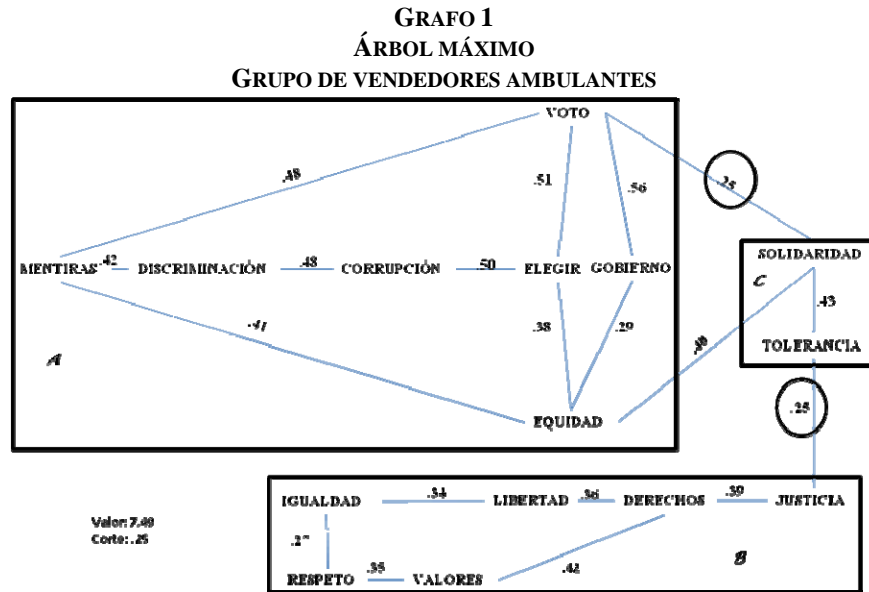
GRAFO 1
ÁRBOL MÁXIMO
GRUPO DE VENDEDORES AMBULANTES

VOTO
.48
.51
.56
.25
SOLIDARIDAD
C
.43
TOLERANCIA
MENTIRAS .42 DISCRIMINACIÓN .48 CORRUPCIÓN .50 ELEGIR GOBIERNO
.41
.38
.29
.30
A
EQUIDAD
.25

IGUALDAD .34 LIBERTAD .36 DERECHOS .39 JUSTICIA
.27
RESPETO .35 VALORES
.42
B

Valor: 7.49
Corte: .25